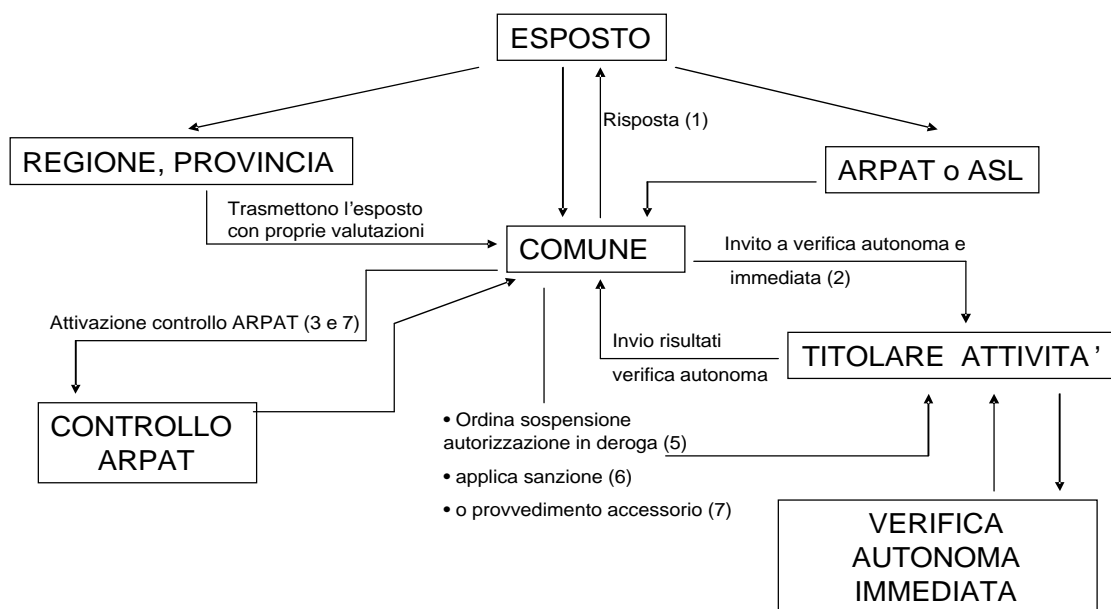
ESPOSTO

Risposta (1)

REGIONE, PROVINCIA

ARPAT o ASL

Trasmettono l'esposto con proprie valutazioni

COMUNE

Invito a verifica autonoma e immediata (2)

Attivazione controllo ARPAT (3 e 7)

Invio risultati verifica autonoma

TITOLARE ATTIVITA'

CONTROLLO ARPAT

• Ordina sospensione autorizzazione in deroga (5)

• applica sanzione (6)

• o provvedimento accessorio (7)

VERIFICA AUTONOMA IMMEDIATA